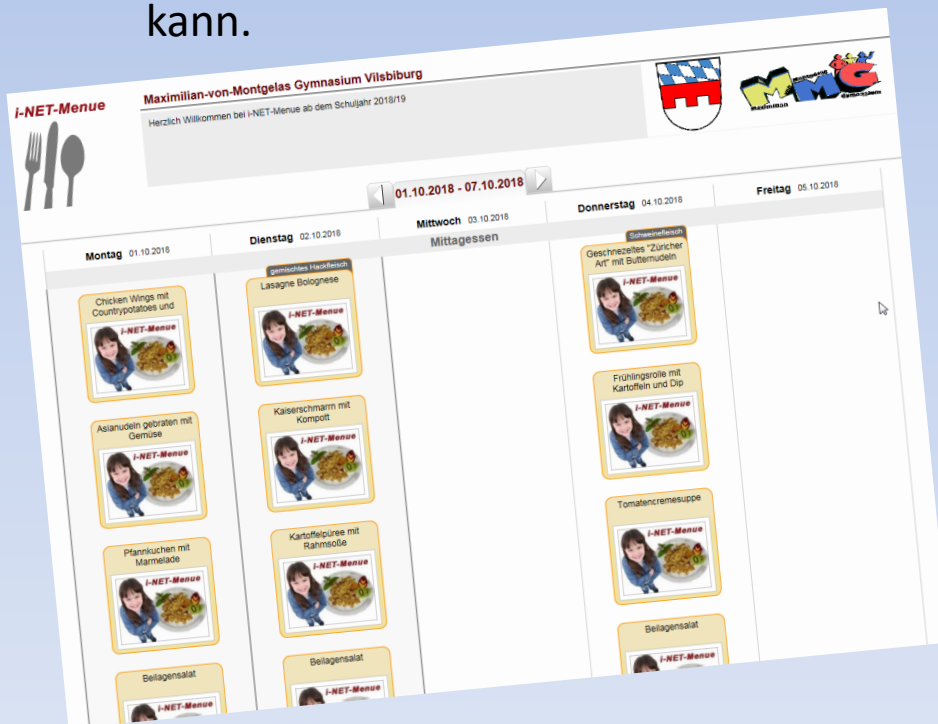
kann.

i-NET-Menue

Maximilian-von-Montgelas Gymnasium Vilsbiburg

Herzlich Willkommen bei i-NET-Menue ab dem Schuljahr 2018/19

MMG Maximilian Gymnasium

01.10.2018 - 07.10.2018

Mittagessen

| Montag 01.10.2018 | Dienstag 02.10.2018 | Mittwoch 03.10.2018 | Donnerstag 04.10.2018 | Freitag 05.10.2018 |
|---|---|---|---|---|
| Chicken Wings mit Countrypotatoes und | gemischtes Hackfleisch Lasagne Bolognese | | Schweinefleisch Geschnezeltes "Züricher Art" mit Butternudeln | |
| Asianudeln gebraten mit Gemüse | Kaiserschmarrn mit Kompott | | Frühlingsrolle mit Kartoffeln und Dip | |
| Pfannkuchen mit Marmelade | Kartoffelpüree mit Rahmsoße | | Tomatencremesuppe | |
| Beilagensalat | Beilagensalat | | Beilagensalat | |

i-NET-Menue